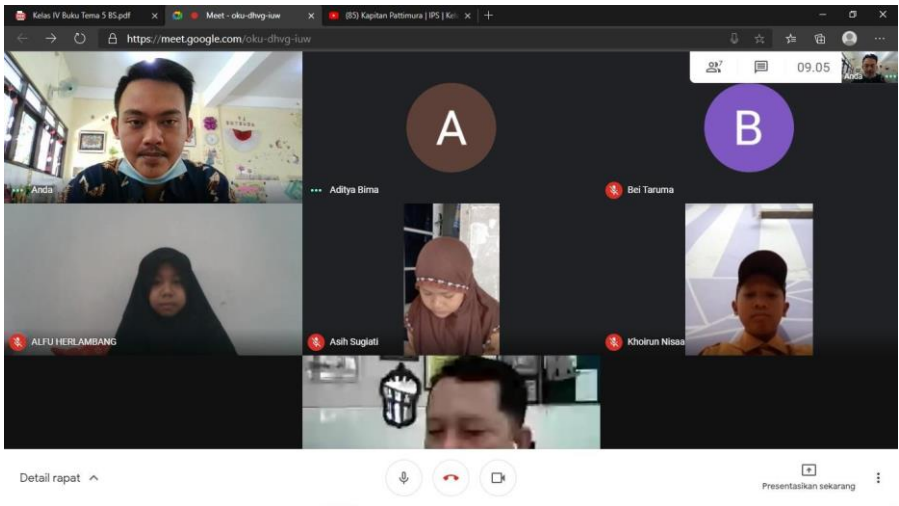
Kelas IV Buku Tema 5 BS.pdf ×
Meet - oku-dhvg-iuw ×
(85) Kapitan Pattimura | IPS | Kel ×
+
https://meet.google.com/oku-dhvg-iuw
7
09.05
Anda
A
B
Anda
Aditya Bima
Bei Taruma
ALFU HERLAMBANG
Asih Sugiati
Khoirun Nisaa
Detail rapat
Presentasikan sekarang